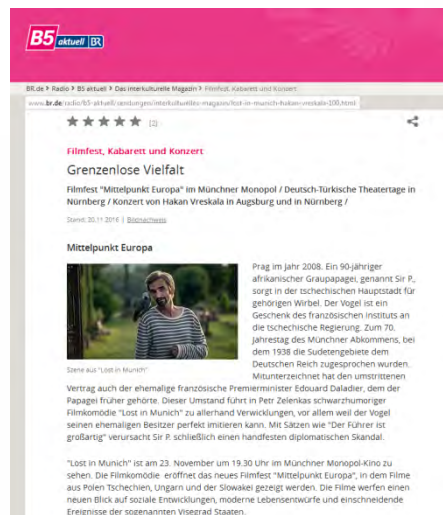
B5 aktuell BR

BR.de > Radio > B5 aktuell > Das interkulturelle Magazin > Filmfest, Kabarett und Konzert

www.br.de/radio/b5-aktuell/sendungen/interkulturelles-magazin/lost-in-munich-hakan-vreskala-100.html

★★★★★ (2)

Filmfest, Kabarett und Konzert

Grenzenlose Vielfalt

Filmfest "Mittelpunkt Europa" im Münchner Monopol / Deutsch-Türkische Theatertage in Nürnberg / Konzert von Hakan Vreskala in Augsburg und in Nürnberg /

Stand: 30.11.2016 | Bildnachweis

Mittelpunkt Europa

Szene aus "Lost in Munich"

Prag im Jahr 2008. Ein 90-jähriger afrikanischer Graupapagei, genannt Sir P., sorgt in der tschechischen Hauptstadt für gehörigen Wirbel. Der Vogel ist ein Geschenk des französischen Instituts an die tschechische Regierung. Zum 70. Jahrestag des Münchner Abkommens, bei dem 1938 die Sudetengebiete dem Deutschen Reich zugesprochen wurden. Mitunterzeichnet hat den umstrittenen Vertrag auch der ehemalige französische Premierminister Edouard Daladier, dem der Papagei früher gehörte. Dieser Umstand führt in Petr Zelenkas schwarzhumoriger Filmkomödie "Lost in Munich" zu allerhand Verwicklungen, vor allem weil der Vogel seinen ehemaligen Besitzer perfekt imitieren kann. Mit Sätzen wie "Der Führer ist großartig" verursacht Sir P. schließlich einen handfesten diplomatischen Skandal.

"Lost in Munich" ist am 23. November um 19.30 Uhr im Münchner Monopol-Kino zu sehen. Die Filmkomödie eröffnet das neues Filmfest "Mittelpunkt Europa", in dem Filme aus Polen Tschechien, Ungarn und der Slowakei gezeigt werden. Die Filme werfen einen neuen Blick auf soziale Entwicklungen, moderne Lebensentwürfe und einschneidende Ereignisse der sogenannten Visegrad Staaten.